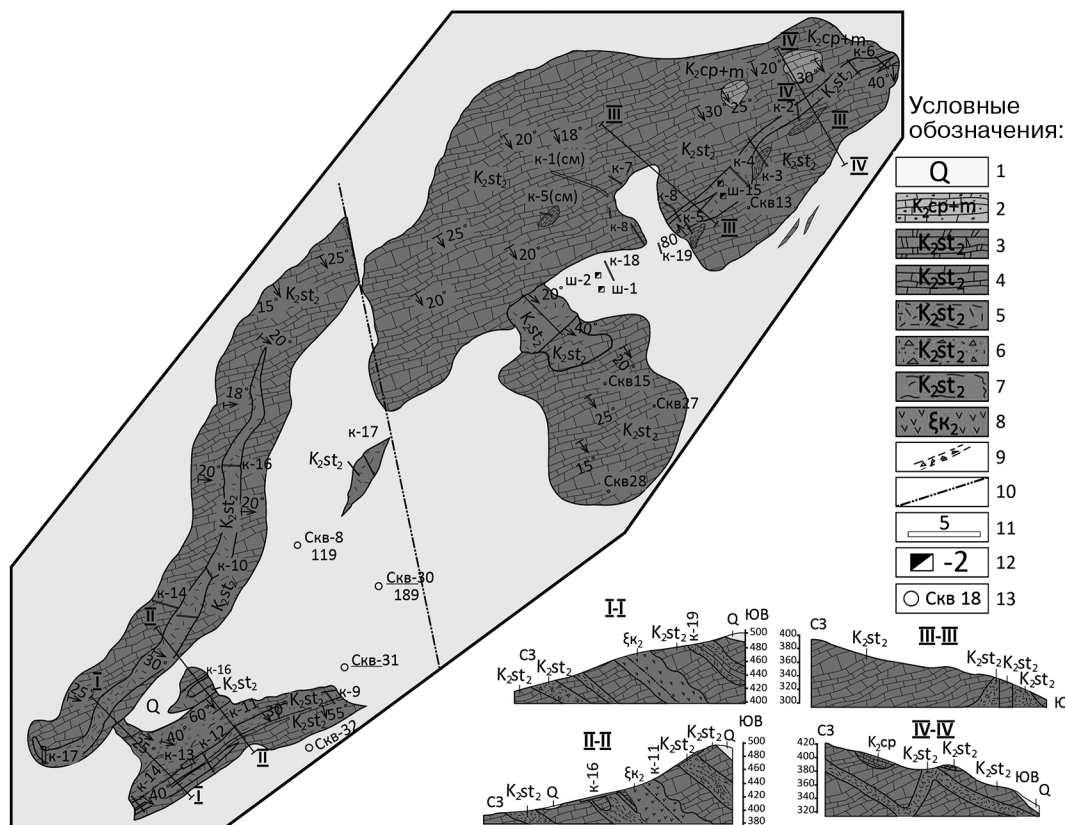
Условные обозначения:

| | |
|---|---|
| Q | 1 |
| $K_2cp+m$ | 2 |
| $K_2st_2$ | 3 |
| $K_2st_2$ | 4 |
| $K_2st_2$ | 5 |
| $K_2st_2$ | 6 |
| $K_2st_2$ | 7 |
| $\xi K_2$ | 8 |
| | 9 |
| | 10 |
| 5 | 11 |
| -2 | 12 |
| Скв 18 | 13 |

IV $K_2cp+m$ к-6 40° $K_2cp+m$ 20° 30° IV 25° к-2 30° $K_2st_2$ III III IV

III 18° 20° к-1(см) $K_2st_2$ к-4 к-3 $K_2st_2$ $K_2st_2$ к-7 ш-15 к-8 Скв13 к-5(см) к-5 III 25° к-8 80 к-19 20° к-18 ш-2 ш-1 20° 20° 40° $K_2st_2$ $K_2st_2$ 20° Скв15 25° Скв27 $K_2st_2$ 15° Скв28

25° 15° $K_2st_2$ 20° 18° к-16 20° 20° $K_2st_2$ к-17 $K_2st_2$ к-10 Скв-8 119 Скв-30 189 к-14 II 30° I 45° к-16 $K_2st_2$ Скв-31 Q 60° 30° $K_2st_2$ к-9 40° к-11 $K_2st_2$ 55° к-12 II Скв-32 к-13 25° к-17 40 к-14 I

I-I
СЗ $K_2st_2$ $K_2st_2$ $\xi K_2$ $K_2st_2$ к-19 Q ЮВ 500 480 460 440 420 400

III-III
СЗ 400 380 360 340 320 300 $K_2st_2$ $K_2st_2$ $K_2st_2$ $K_2st_2$ Ю

II-II
СЗ $K_2st_2$ Q к-16 $\xi K_2$ к-11 $K_2st_2$ $K_2st_2$ Q ЮВ 500 480 460 440 420 400 380

IV-IV
СЗ 420 400 380 360 340 320 $K_2cp$ $K_2st_2$ $K_2st_2$ $K_2st_2$ ЮВ Q